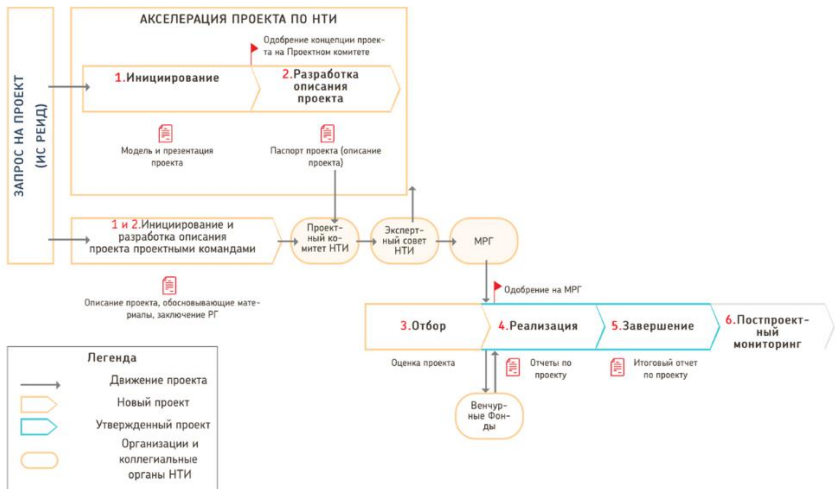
ЗАПРОС НА ПРОЕКТ (ИС РЕИД)

АКСЕЛЕРАЦИЯ ПРОЕКТА ПО НТИ

Одобрение концепции проекта на Проектном комитете

1.Инициирование

2.Разработка описания проекта

Модель и презентация проекта

Паспорт проекта (описание проекта)

1 и 2.Инициирование и разработка описания проекта проектными командами

Проектный комитет НТИ

Экспертный совет НТИ

МРГ

Описание проекта, обосновывающие материалы, заключение РГ

Одобрение на МРГ

3.Отбор

4.Реализация

5.Завершение

6.Постпроектный мониторинг

Оценка проекта

Отчеты по проекту

Итоговый отчет по проекту

Венчурные Фонды

Легенда

Движение проекта

Новый проект

Утвержденный проект

Организации и коллегиальные органы НТИ